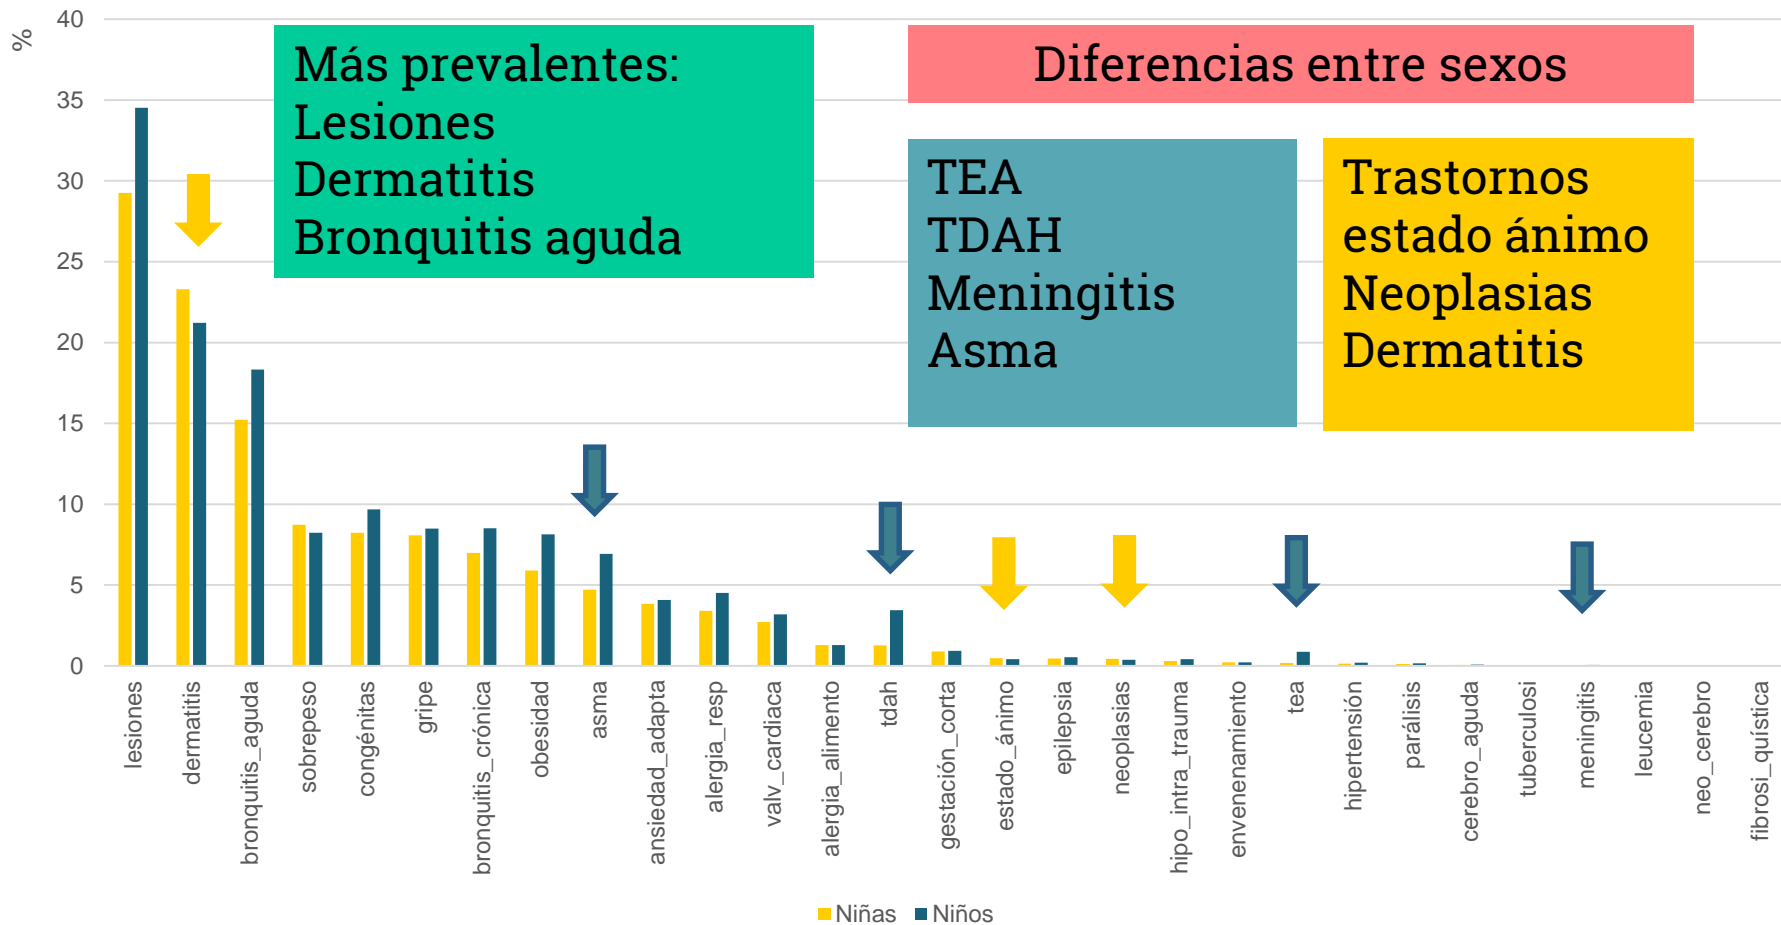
%

40
35
30
25
20
15
10
5
0

Más prevalentes:
Lesiones
Dermatitis
Bronquitis aguda

Diferencias entre sexos

TEA
TDAH
Meningitis
Asma

Trastornos estado ánimo
Neoplasias
Dermatitis

lesiones
dermatitis
bronquitis_aguda
sobrepeso
congénitas
gripe
bronquitis_crónica
obesidad
asma
ansiedad_adapta
alergia_resp
valv_cardiaca
alergia_alimento
tdah
gestación_corta
estado_ánimo
epilepsia
neoplasias
hipo_intra_trauma
envenenamiento
tea
hipertensión
parálisis
cerebro_aguda
tuberculosi
meningitis
leucemia
neo_cerebro
fibrosi_quística

Niñas
Niños